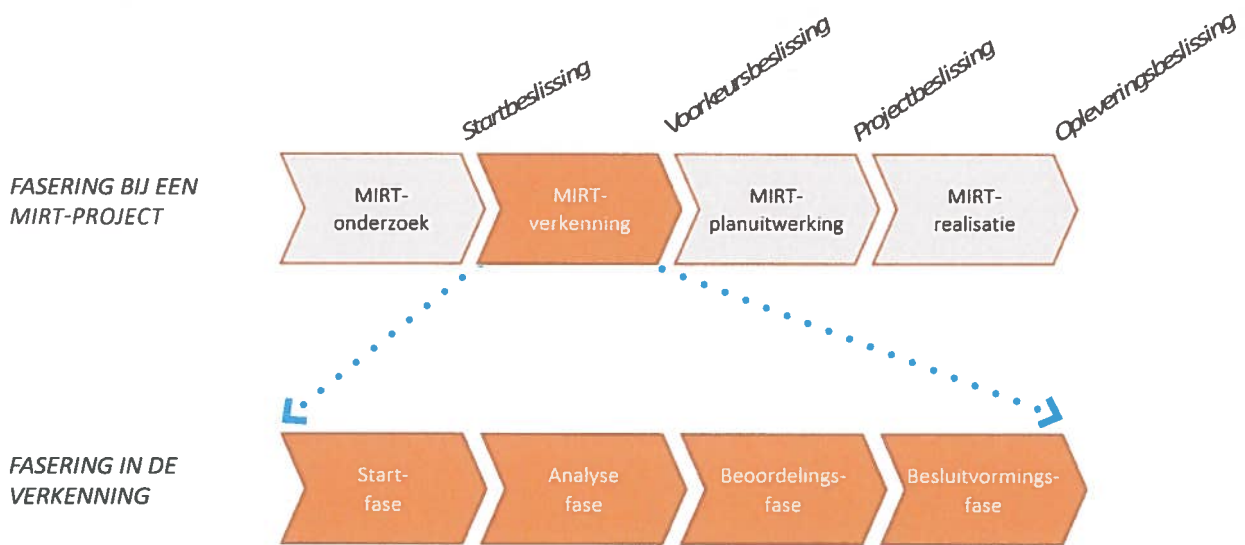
Startbeslissing

Voorkeursbeslissing

Projectbeslissing

Opleveringsbeslissing

FASERING BIJ EEN MIRT-PROJECT

MIRT-onderzoek

MIRT-verkenning

MIRT-planuitwerking

MIRT-realisatie

FASERING IN DE VERKENNING

Start-fase

Analyse fase

Beoordelings-fase

Besluitvormings-fase